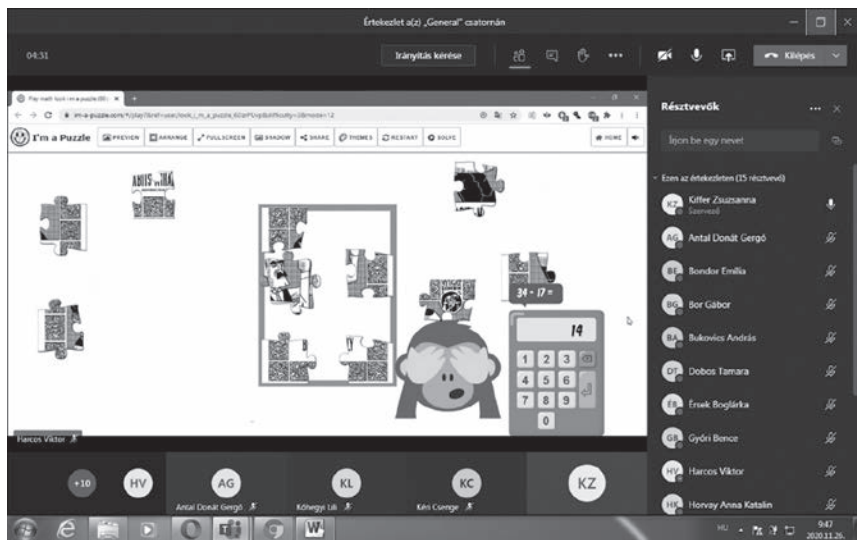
Értekezlet a(z) „General" csatornán

04:31

Irányítás kérése

Kilépés

Play math tool i'm a puzzle

im-a-puzzle.com/

I'm a Puzzle

PREVIEW ARRANGE FULLSCREEN SHADOW SHARE THEMES RESTART SOLVE

HOME

$34 - 17 =$

14

1 2 3
4 5 6
7 8 9
0

Harcos Viktor

Résztvevők

Írjon be egy nevet

Ezen az értekezleten (15 résztvevő)

KZ Kiffer Zsuzsanna
Szervező

AG Antal Donát Gergő

BE Bondor Emília

BG Bor Gábor

BA Bukovics András

DT Dobos Tamara

ÉB Érsek Boglárka

GB Győri Bence

HV Harcos Viktor

HA Horvay Anna Katalin

+10 HV AG KL KC KZ

Antal Donát Gergő

Kőhegyi Lili

Kéri Csenge

HU

9:47
2020.11.26.